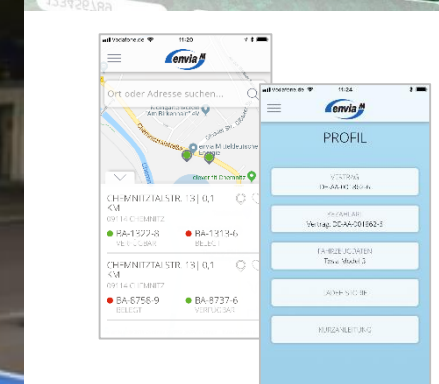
Vodafone.de 11:20

envia M

Ort oder Adresse suchen...

Chemnitztalstraße

enviaM Mitteldeutsche Energie

eins energie Chemnitz

CHEMNITZTALSTR. 13 | 0,1 KM

09114 CHEMNITZ

BA-1922-8
VERFÜGBAR

BA-1313-6
BELEGT

CHEMNITZTALSTR. 13 | 0,1 KM

09114 CHEMNITZ

BA-8756-9
BELEGT

BA-8737-6
VERFÜGBAR

Vodafone.de 11:24

envia M

PROFIL

VERTRAG
DE-AA-HCT-80-N

VERTRÄGE
Vertrag: DE-AA-001862-3

FAHRZEUGDATEN
Tesla Model 3

LADEHISTORIE

KURZANLEITUNG